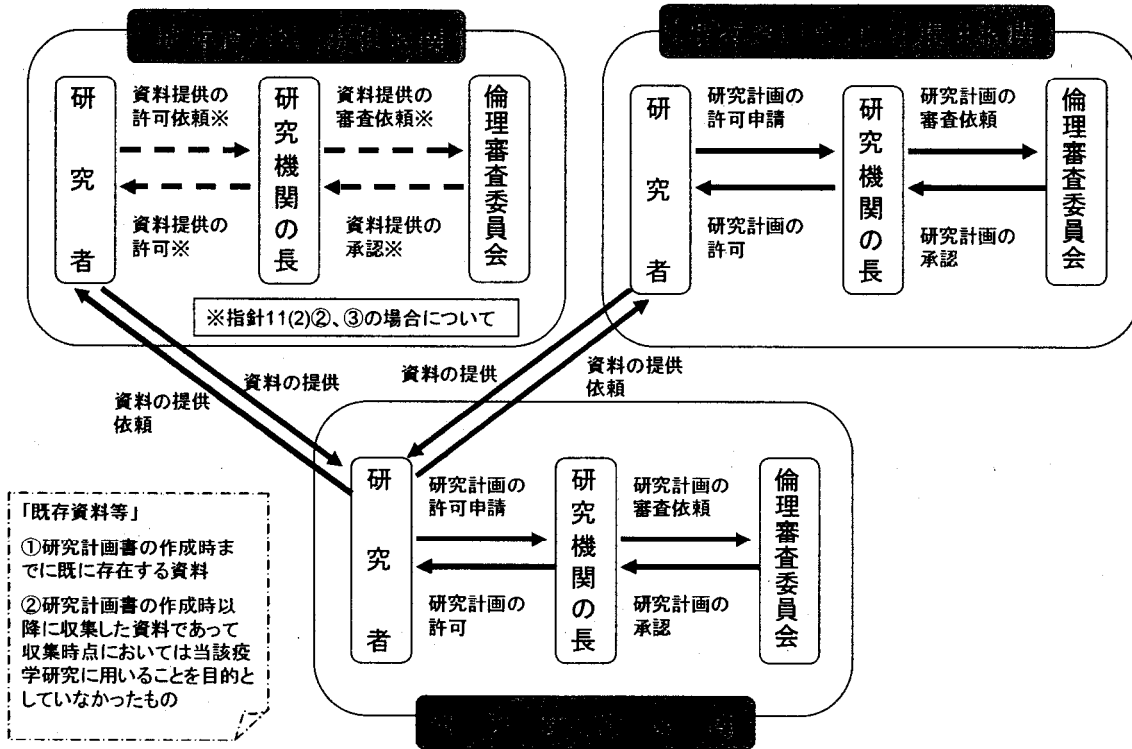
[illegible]

研究者

資料提供の許可依頼※

資料提供の許可※

研究機関の長

資料提供の審査依頼※

資料提供の承認※

倫理審査委員会

※指針11(2)②、③の場合について

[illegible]

研究者

研究計画の許可申請

研究計画の許可

研究機関の長

研究計画の審査依頼

研究計画の承認

倫理審査委員会

資料の提供依頼

資料の提供

資料の提供

資料の提供依頼

「既存資料等」

①研究計画書の作成時までに既に存在する資料

②研究計画書の作成時以降に収集した資料であって収集時点においては当該疫学研究に用いることを目的としていなかったもの

研究者

研究計画の許可申請

研究計画の許可

研究機関の長

研究計画の審査依頼

研究計画の承認

倫理審査委員会

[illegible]